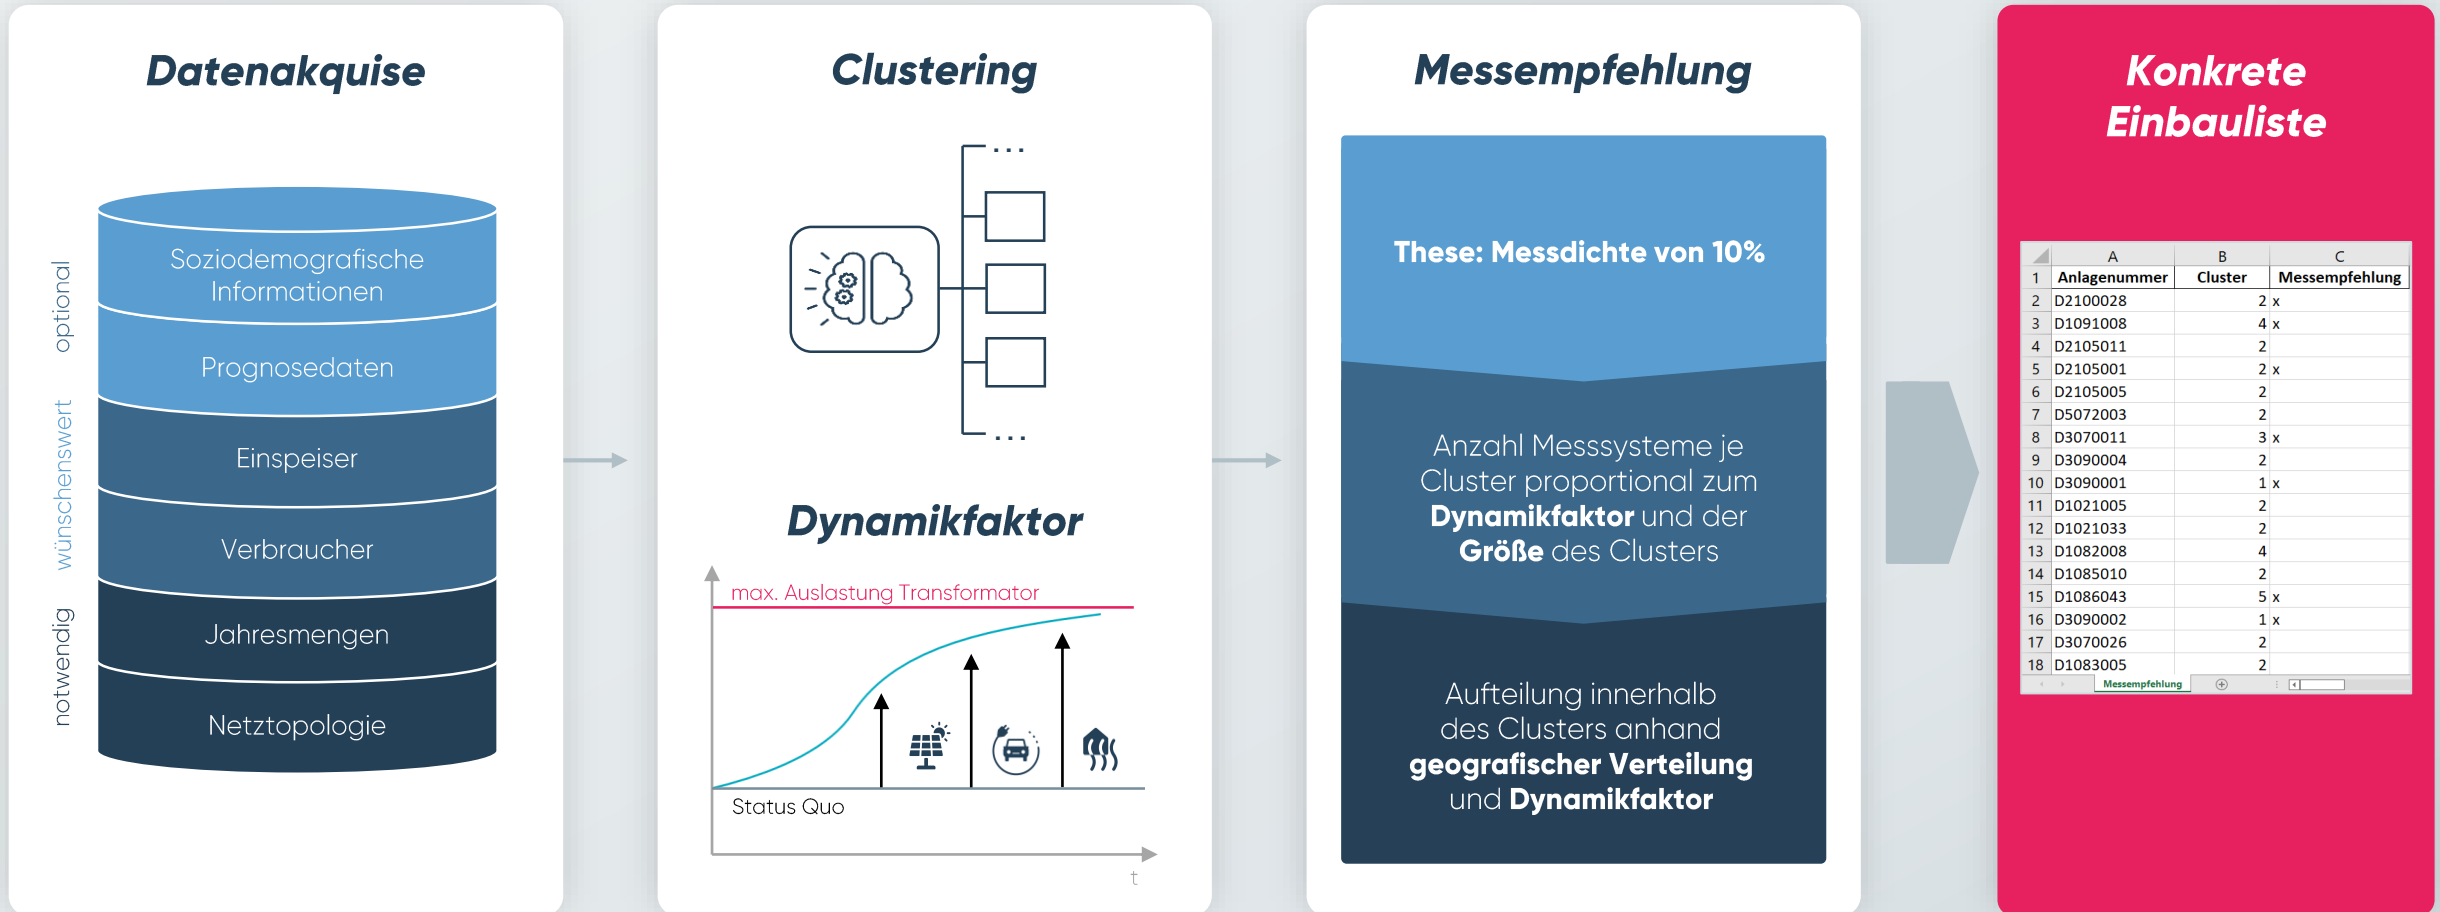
Datenakquise

optional
wünschenswert
notwendig

Soziodemografische Informationen
Prognosedaten
Einspeiser
Verbraucher
Jahresmengen
Netztopologie

Clustering

...
...

Dynamikfaktor

max. Auslastung Transformator
Status Quo
t

Messempfehlung

These: Messdichte von 10%

Anzahl Messsysteme je Cluster proportional zum **Dynamikfaktor** und der **Größe** des Clusters

Aufteilung innerhalb des Clusters anhand **geografischer Verteilung** und **Dynamikfaktor**

Konkrete Einbauliste

| | A | B | C |
|---|---|---|---|
| 1 | Anlagenummer | Cluster | Messempfehlung |
| 2 | D2100028 | 2 | x |
| 3 | D1091008 | 4 | x |
| 4 | D2105011 | 2 | |
| 5 | D2105001 | 2 | x |
| 6 | D2105005 | 2 | |
| 7 | D5072003 | 2 | |
| 8 | D3070011 | 3 | x |
| 9 | D3090004 | 2 | |
| 10 | D3090001 | 1 | x |
| 11 | D1021005 | 2 | |
| 12 | D1021033 | 2 | |
| 13 | D1082008 | 4 | |
| 14 | D1085010 | 2 | |
| 15 | D1086043 | 5 | x |
| 16 | D3090002 | 1 | x |
| 17 | D3070026 | 2 | |
| 18 | D1083005 | 2 | |

Messempfehlung